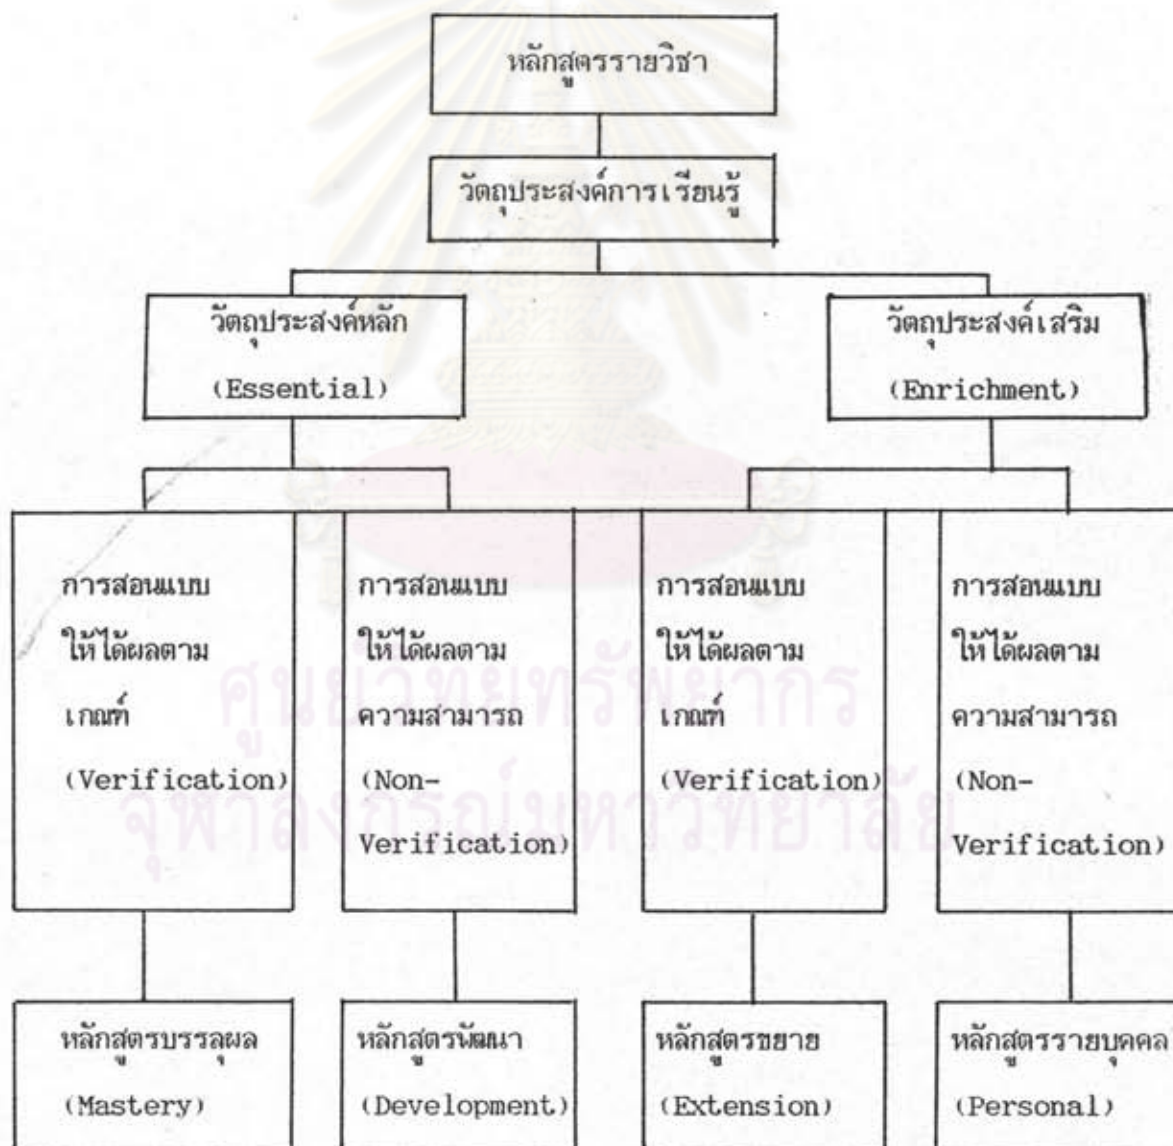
หลักสูตรรายวิชา

วัตถุประสงค์การเรียนรู้

วัตถุประสงค์หลัก (Essential)

วัตถุประสงค์เสริม (Enrichment)

การสอนแบบให้ได้ผลตามเกณฑ์ (Verification)

การสอนแบบให้ได้ผลตามความสามารถ (Non-Verification)

การสอนแบบให้ได้ผลตามเกณฑ์ (Verification)

การสอนแบบให้ได้ผลตามความสามารถ (Non-Verification)

หลักสูตรบรรลุผล (Mastery)

หลักสูตรพัฒนา (Development)

หลักสูตรขยาย (Extension)

หลักสูตรรายบุคคล (Personal)

ศูนย์วิทยทรัพยากร จุฬาลงกรณ์มหาวิทยาลัย